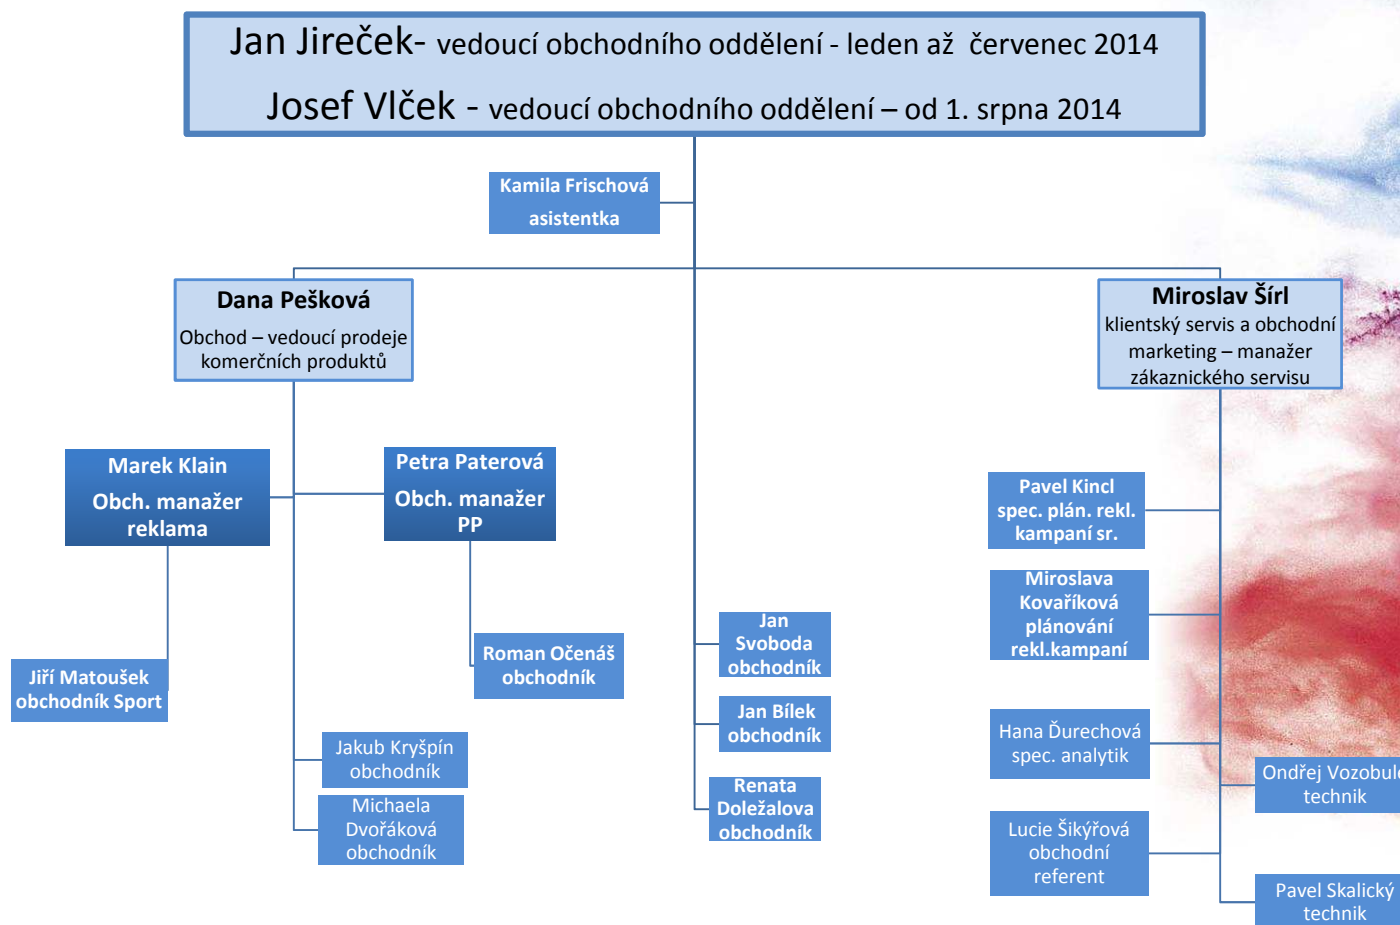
Jan Jireček- vedoucí obchodního oddělení - leden až červenec 2014

Josef Vlček - vedoucí obchodního oddělení – od 1. srpna 2014

Kamila Frischová
asistentka

Dana Pešková
Obchod – vedoucí prodeje komerčních produktů

Miroslav Šírl
klientský servis a obchodní marketing – manažer zákaznického servisu

Marek Klain
Obch. manažer reklama

Petra Paterová
Obch. manažer PP

Jiří Matoušek
obchodník Sport

Roman Očenáš
obchodník

Jakub Kryšpín
obchodník

Michaela Dvořáková
obchodník

Jan Svoboda
obchodník

Jan Bílek
obchodník

Renata Doležalova
obchodník

Pavel Kincl
spec. plán. rekl. kampaní sr.

Miroslava Kovaříková
plánování rekl.kampaní

Hana Ďurechová
spec. analytik

Ondřej Vozobul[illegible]
technik

Lucie Šikýřová
obchodní referent

Pavel Skalický
technik